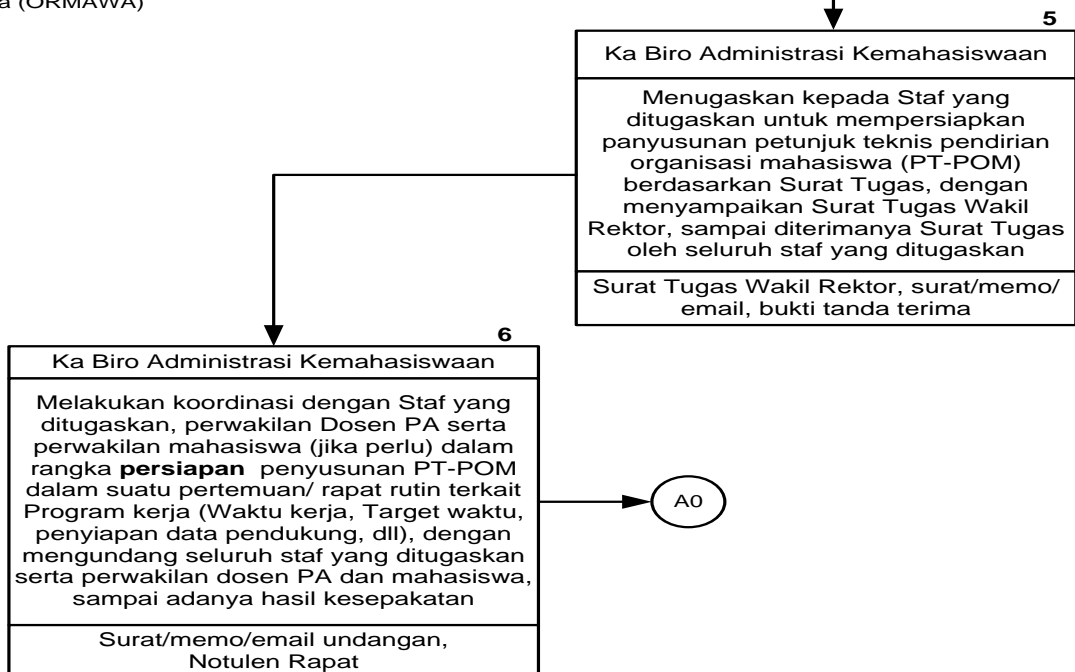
a (ORMAWA)

5

Ka Biro Administrasi Kemahasiswaan

Menugaskan kepada Staf yang ditugaskan untuk mempersiapkan panyusunan petunjuk teknis pendirian organisasi mahasiswa (PT-POM) berdasarkan Surat Tugas, dengan menyampaikan Surat Tugas Wakil Rektor, sampai diterimanya Surat Tugas oleh seluruh staf yang ditugaskan

Surat Tugas Wakil Rektor, surat/memo/ email, bukti tanda terima

6

Ka Biro Administrasi Kemahasiswaan

Melakukan koordinasi dengan Staf yang ditugaskan, perwakilan Dosen PA serta perwakilan mahasiswa (jika perlu) dalam rangka **persiapan** penyusunan PT-POM dalam suatu pertemuan/ rapat rutin terkait Program kerja (Waktu kerja, Target waktu, penyiapan data pendukung, dll), dengan mengundang seluruh staf yang ditugaskan serta perwakilan dosen PA dan mahasiswa, sampai adanya hasil kesepakatan

Surat/memo/email undangan, Notulen Rapat

A0